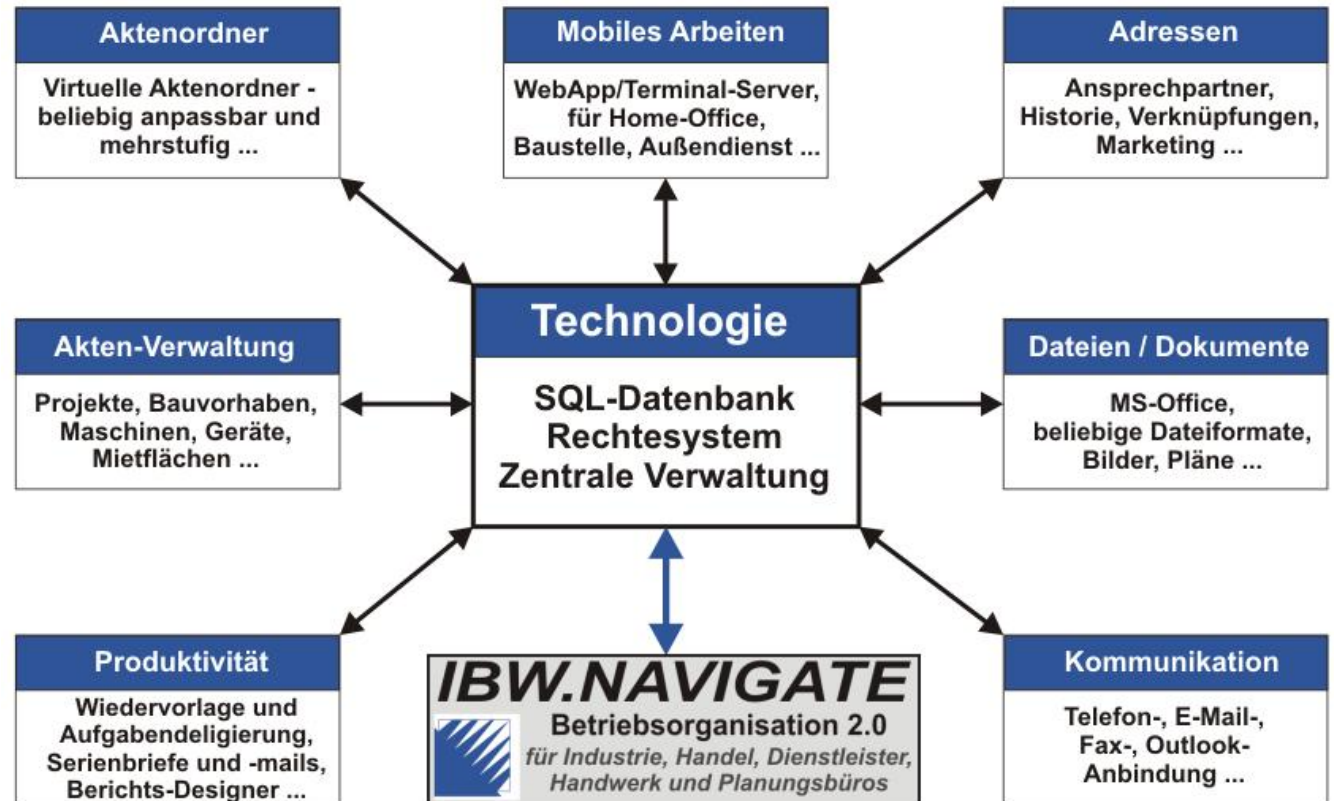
Aktenordner

Virtuelle Aktenordner - beliebig anpassbar und mehrstufig ...

Mobiles Arbeiten

WebApp/Terminal-Server, für Home-Office, Baustelle, Außendienst ...

Adressen

Ansprechpartner, Historie, Verknüpfungen, Marketing ...

Akten-Verwaltung

Projekte, Bauvorhaben, Maschinen, Geräte, Mietflächen ...

Technologie

SQL-Datenbank
Rechtesystem
Zentrale Verwaltung

Dateien / Dokumente

MS-Office, beliebige Dateiformate, Bilder, Pläne ...

Produktivität

Wiedervorlage und Aufgabendeligierung, Serienbriefe und -mails, Berichts-Designer ...

IBW.NAVIGATE

Betriebsorganisation 2.0

für Industrie, Handel, Dienstleister, Handwerk und Planungsbüros

Kommunikation

Telefon-, E-Mail-, Fax-, Outlook-Anbindung ...